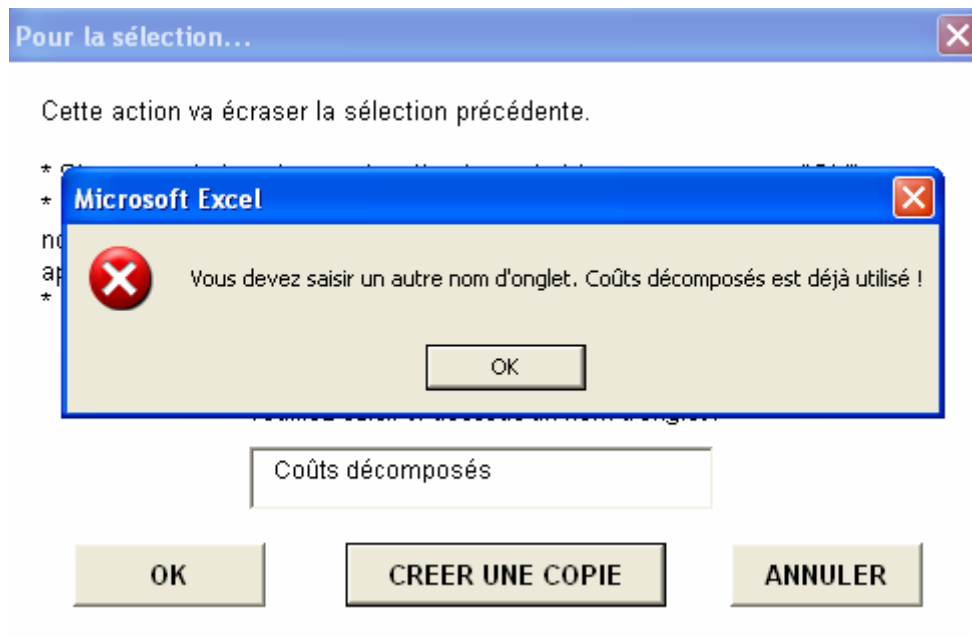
Pour la sélection...

Cette action va écraser la sélection précédente.

* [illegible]
* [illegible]
nc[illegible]
ap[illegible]
* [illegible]

Microsoft Excel

Vous devez saisir un autre nom d'onglet. Coûts décomposés est déjà utilisé !

OK

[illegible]

Coûts décomposés

OK CREER UNE COPIE ANNULER